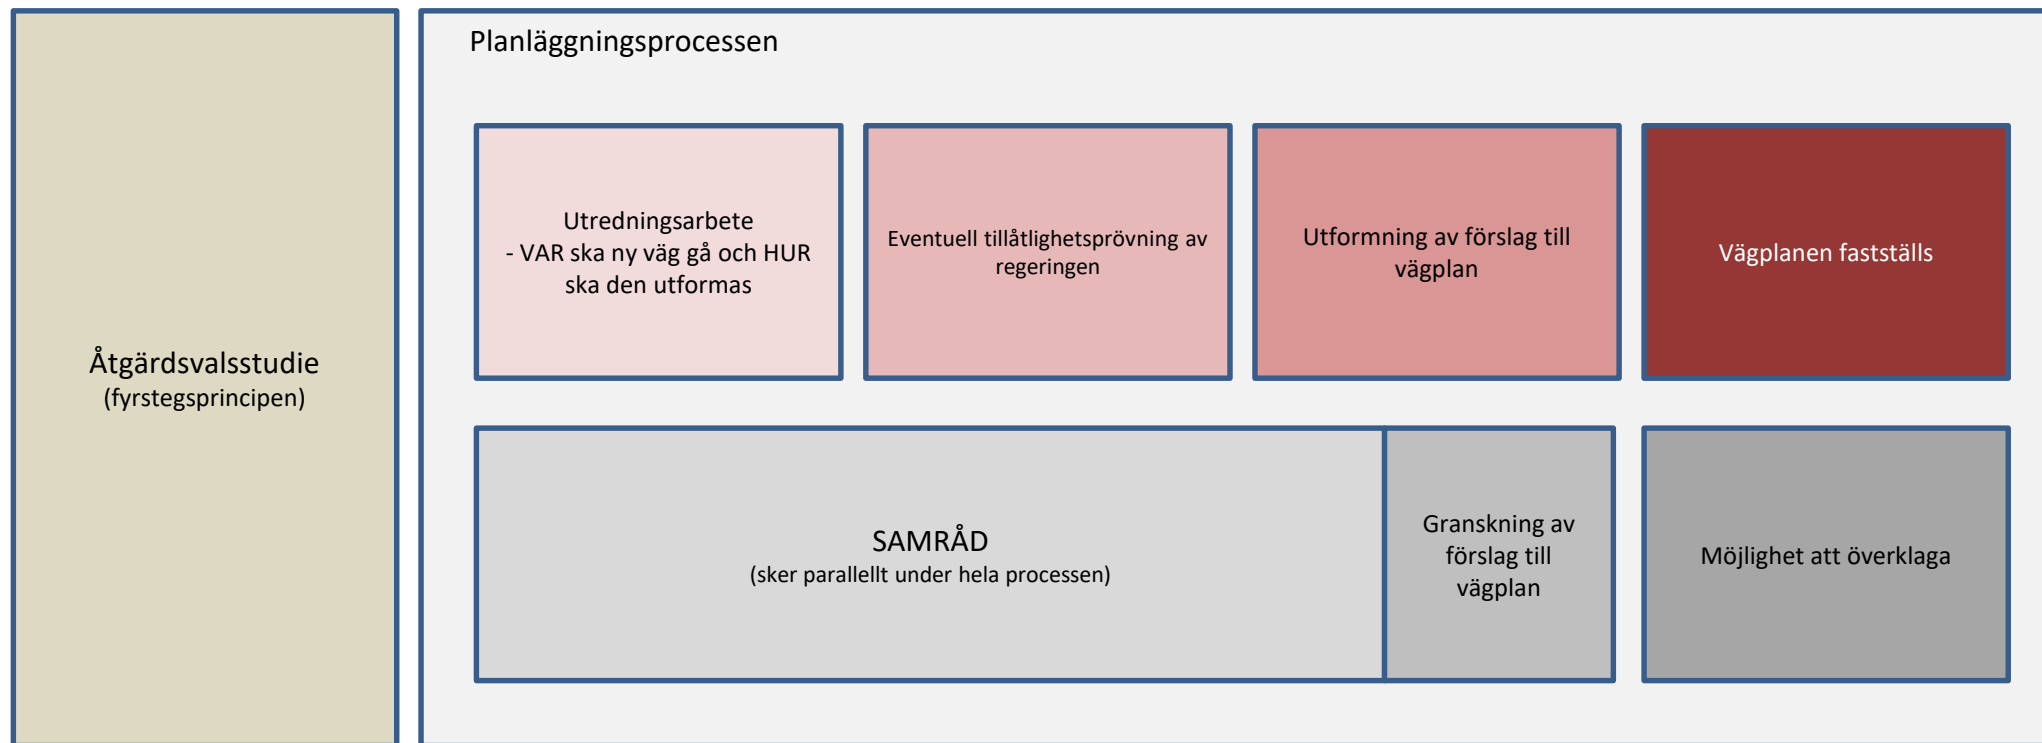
Åtgärdsvalsstudie
(fyrstegsprincipen)

Planläggningsprocessen

Utredningsarbete
- VAR ska ny väg gå och HUR ska den utformas

Eventuell tillåtlighetsprövning av regeringen

Utformning av förslag till vägplan

Vägplanen fastställs

SAMRÅD
(sker parallellt under hela processen)

Granskning av förslag till vägplan

Möjlighet att överklaga